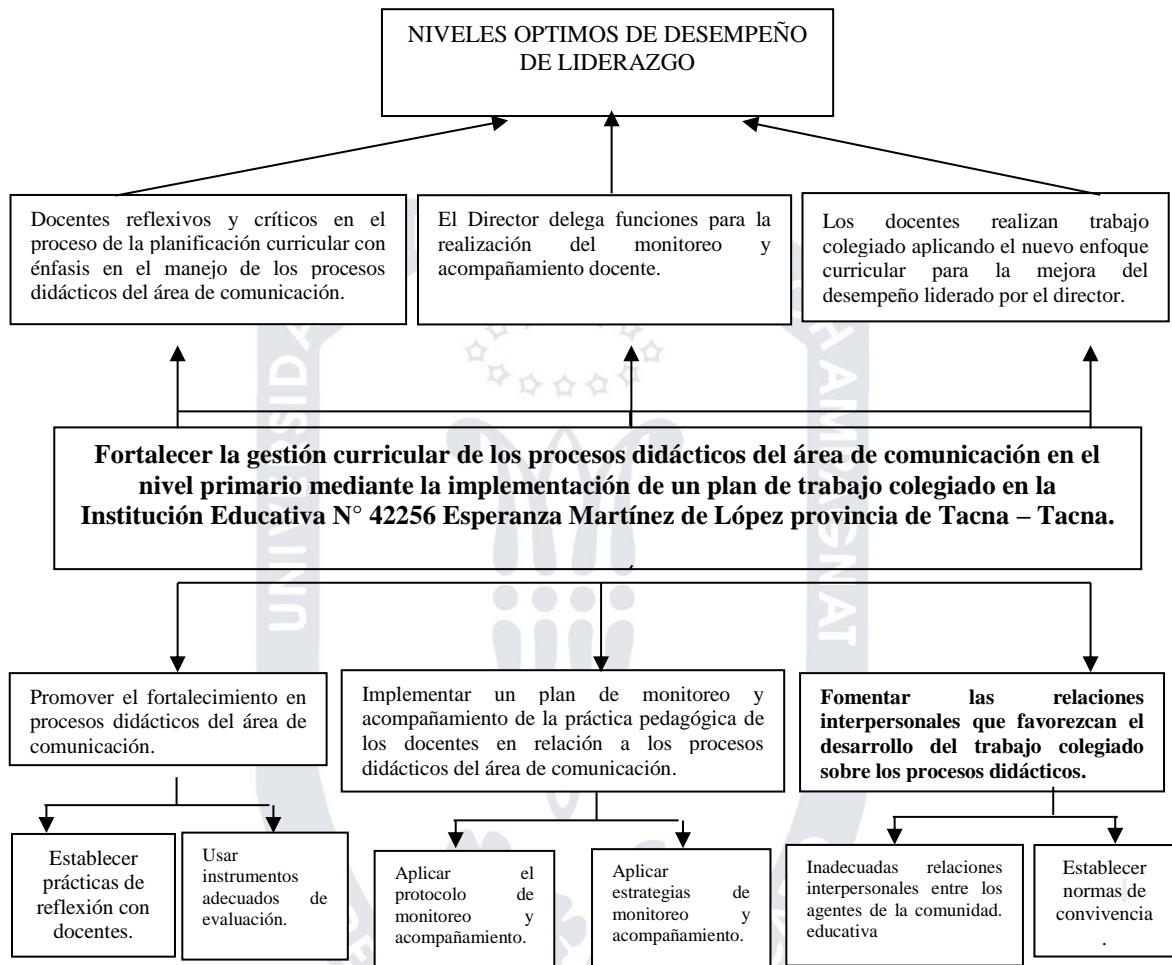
NIVELES OPTIMOS DE DESEMPEÑO DE LIDERAZGO

Docentes reflexivos y críticos en el proceso de la planificación curricular con énfasis en el manejo de los procesos didácticos del área de comunicación.

El Director delega funciones para la realización del monitoreo y acompañamiento docente.

Los docentes realizan trabajo colegiado aplicando el nuevo enfoque curricular para la mejora del desempeño liderado por el director.

**Fortalecer la gestión curricular de los procesos didácticos del área de comunicación en el nivel primario mediante la implementación de un plan de trabajo colegiado en la Institución Educativa N° 42256 Esperanza Martínez de López provincia de Tacna – Tacna.**

Promover el fortalecimiento en procesos didácticos del área de comunicación.

Implementar un plan de monitoreo y acompañamiento de la práctica pedagógica de los docentes en relación a los procesos didácticos del área de comunicación.

**Fomentar las relaciones interpersonales que favorezcan el desarrollo del trabajo colegiado sobre los procesos didácticos.**

Establecer prácticas de reflexión con docentes.

Usar instrumentos adecuados de evaluación.

Aplicar el protocolo de monitoreo y acompañamiento.

Aplicar estrategias de monitoreo y acompañamiento.

Inadecuadas relaciones interpersonales entre los agentes de la comunidad. educativa

Establecer normas de convivencia .